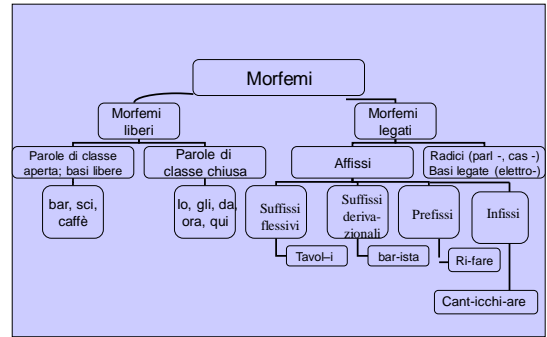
Morfemi

Morfemi liberi

Morfemi legati

Parole di classe aperta; basi libere

Parole di classe chiusa

Affissi

Radici (parl -, cas -) Basi legate (elettro-)

bar, sci, caffè

lo, gli, da, ora, qui

Suffissi flessivi

Suffissi derivazionali

Prefissi

Infissi

Tavol–i

bar-ista

Ri-fare

Cant-icchi-are